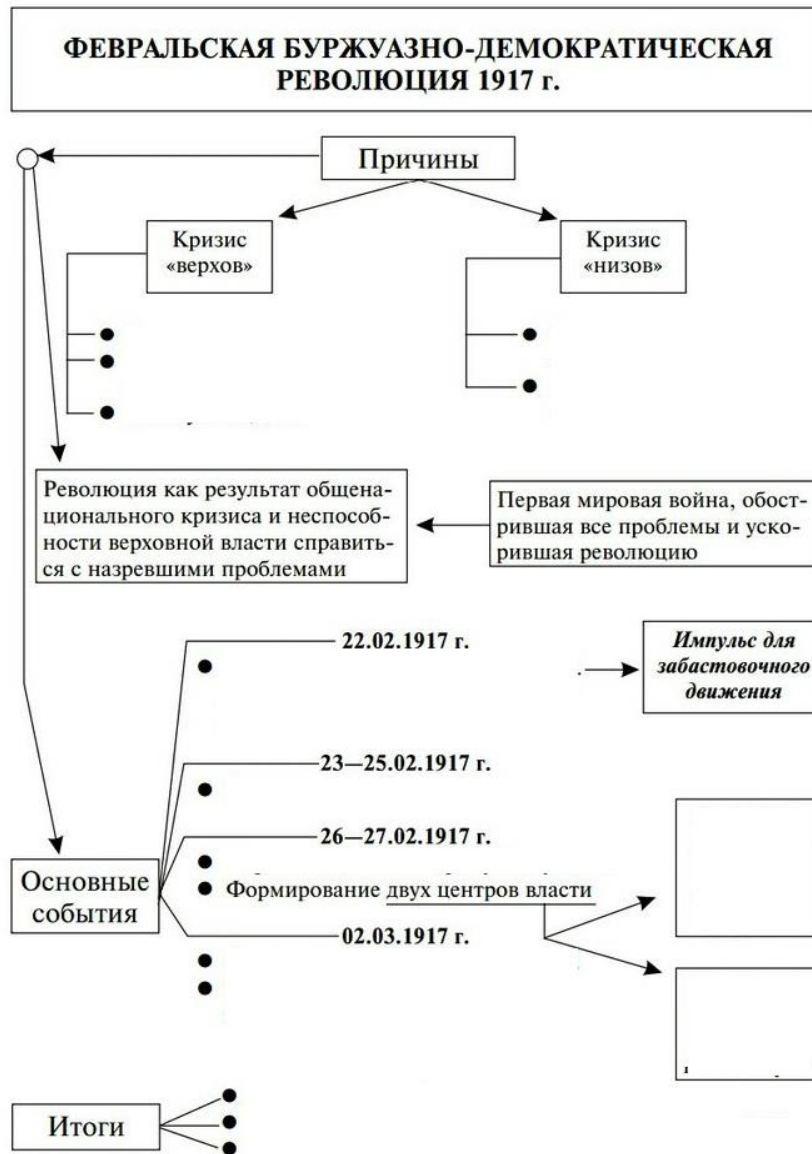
ФЕВРАЛЬСКАЯ БУРЖУАЗНО-ДЕМОКРАТИЧЕСКАЯ РЕВОЛЮЦИЯ 1917 г.

Причины

Кризис «верхов»

Кризис «низов»

Революция как результат общенационального кризиса и неспособности верховной власти справиться с назревшими проблемами

Первая мировая война, обострившая все проблемы и ускорившая революцию

22.02.1917 г.

Импульс для забастовочного движения

23—25.02.1917 г.

26—27.02.1917 г.

Основные события

Формирование двух центров власти

02.03.1917 г.

Итоги